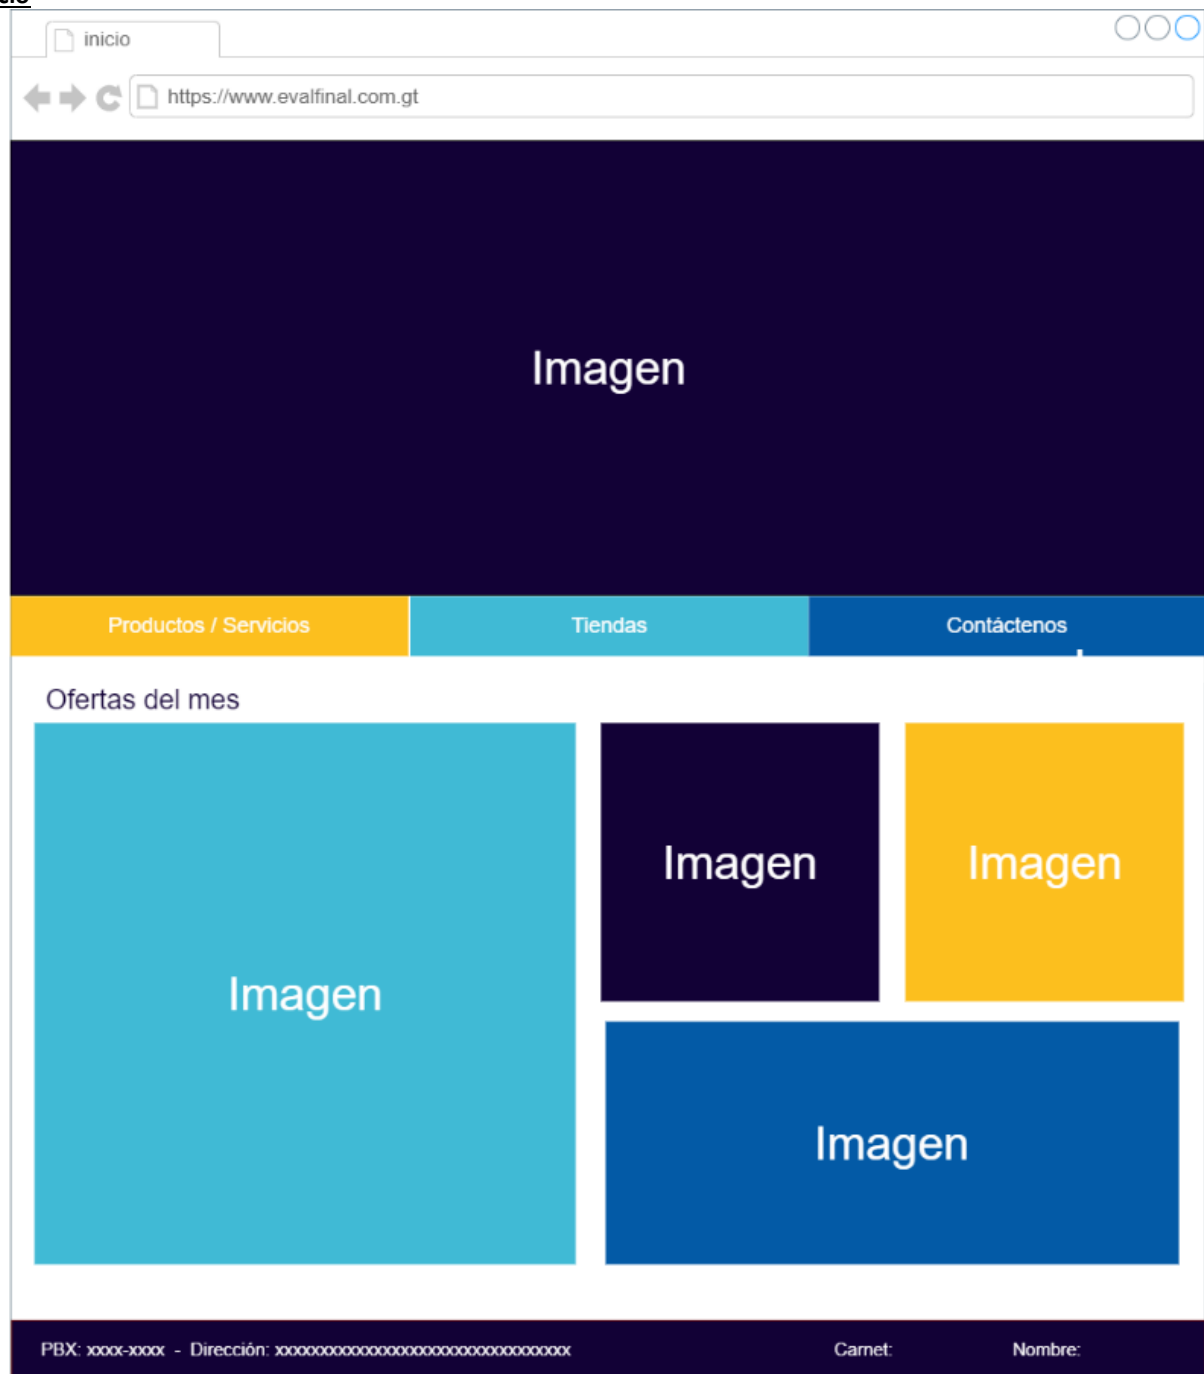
inicio

https://www.evalfinal.com.gt

Imagen

Productos / Servicios | Tiendas | Contáctenos

Ofertas del mes

Imagen

Imagen

Imagen

Imagen

PBX: xxxx-xxxx - Dirección: xxxxxxxxxxxxxxxxxxxxxxxxxxxxxxxxxxxx

Carnet:

Nombre: